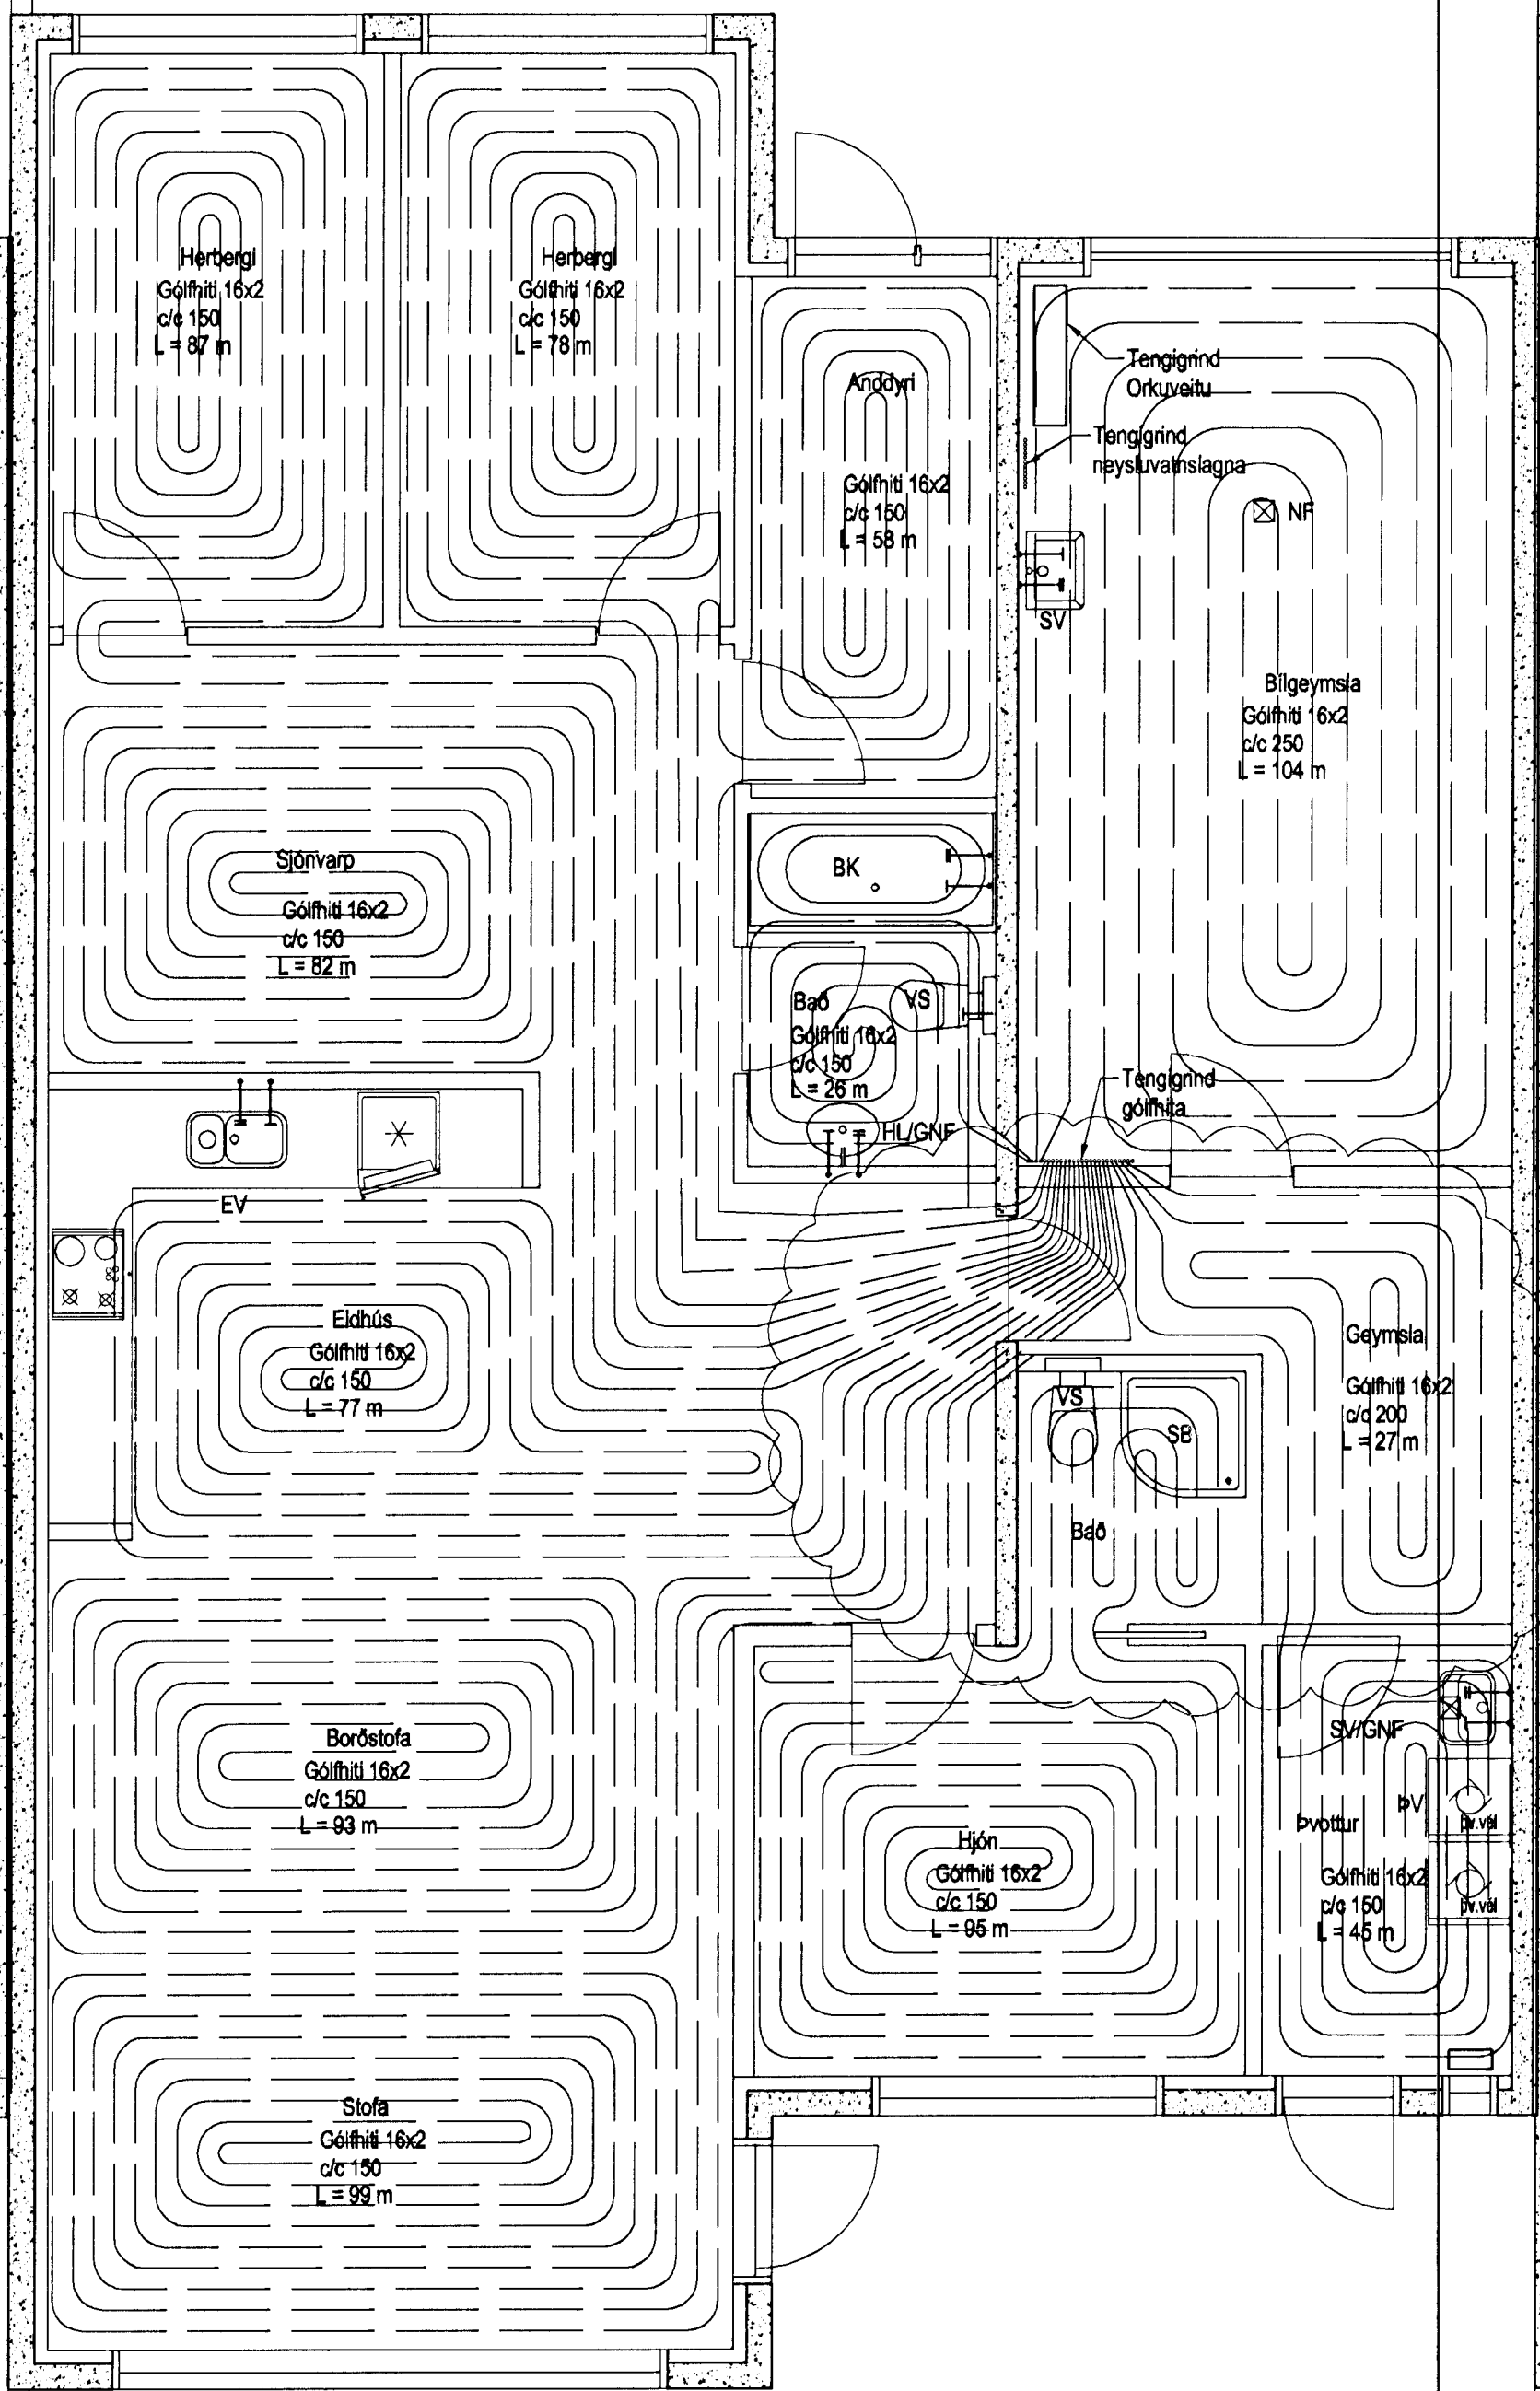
Herbergi
Gólfhiti 16x2
c/c 150
L = 87 m

Herbergi
Gólfhiti 16x2
c/c 150
L = 78 m

Anddyri
Gólfhiti 16x2
c/c 150
L = 58 m

Tengigrind
Orkuveitu

Tengigrind
neysluvatnslagna

NF

SV

Bílgeymsla
Gólfhiti 16x2
c/c 250
L = 104 m

Sjónvarp
Gólfhiti 16x2
c/c 150
L = 82 m

BK

Bað
Gólfhiti 16x2
c/c 150
L = 26 m

VS

HL/GNF

Tengigrind
gólfhita

EV

Eldhús
Gólfhiti 16x2
c/c 150
L = 77 m

VS

SB

Bað

Geymsla
Gólfhiti 16x2
c/c 200
L = 27 m

SV/GNF

ÞV

Þvottur

þv.vél

Gólfhiti 16x2
c/c 150
L = 45 m

þv.vél

Borðstofa
Gólfhiti 16x2
c/c 150
L = 93 m

Hjón
Gólfhiti 16x2
c/c 150
L = 95 m

Stofa
Gólfhiti 16x2
c/c 150
L = 99 m